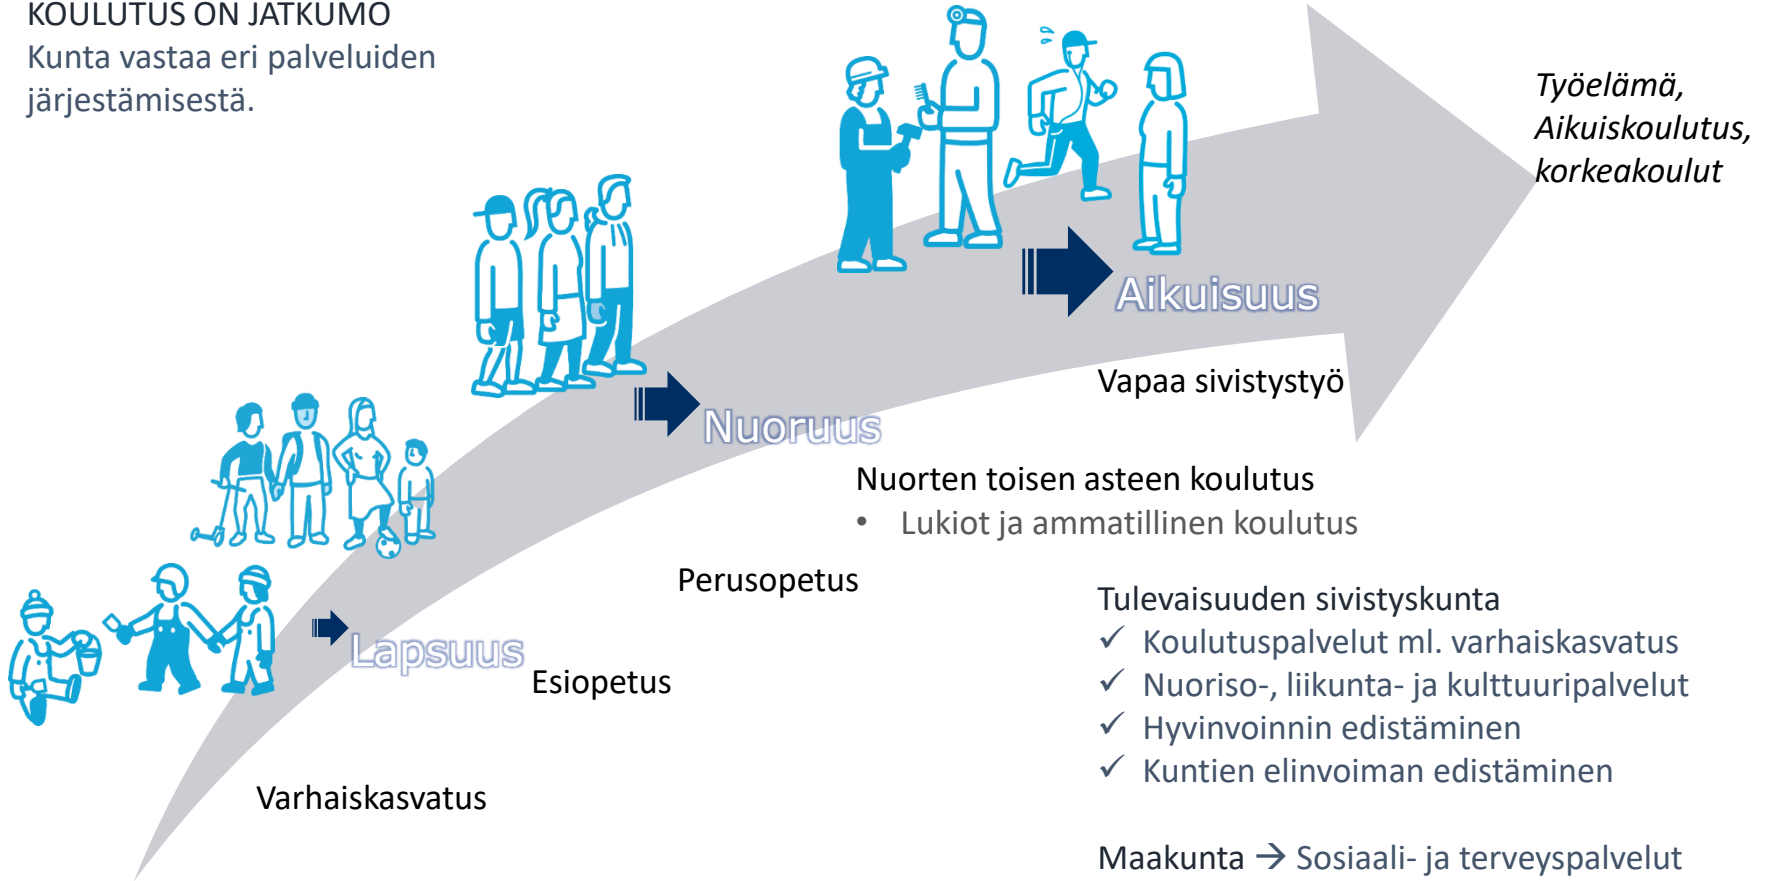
KOULUTUS ON JATKUMO
Kunta vastaa eri palveluiden järjestämisestä.

Työelämä,
Aikuiskoulutus,
korkeakoulut

Aikuisuus

Vapaa sivistystyö

Nuoruus

Nuorten toisen asteen koulutus
• Lukiot ja ammatillinen koulutus

Perusopetus

Lapsuus

Esiopetus

Varhaiskasvatus

Tulevaisuuden sivistyskunta
✓ Koulutuspalvelut ml. varhaiskasvatus
✓ Nuoriso-, liikunta- ja kulttuuripalvelut
✓ Hyvinvoinnin edistäminen
✓ Kuntien elinvoiman edistäminen

Maakunta → Sosiaali- ja terveyspalvelut